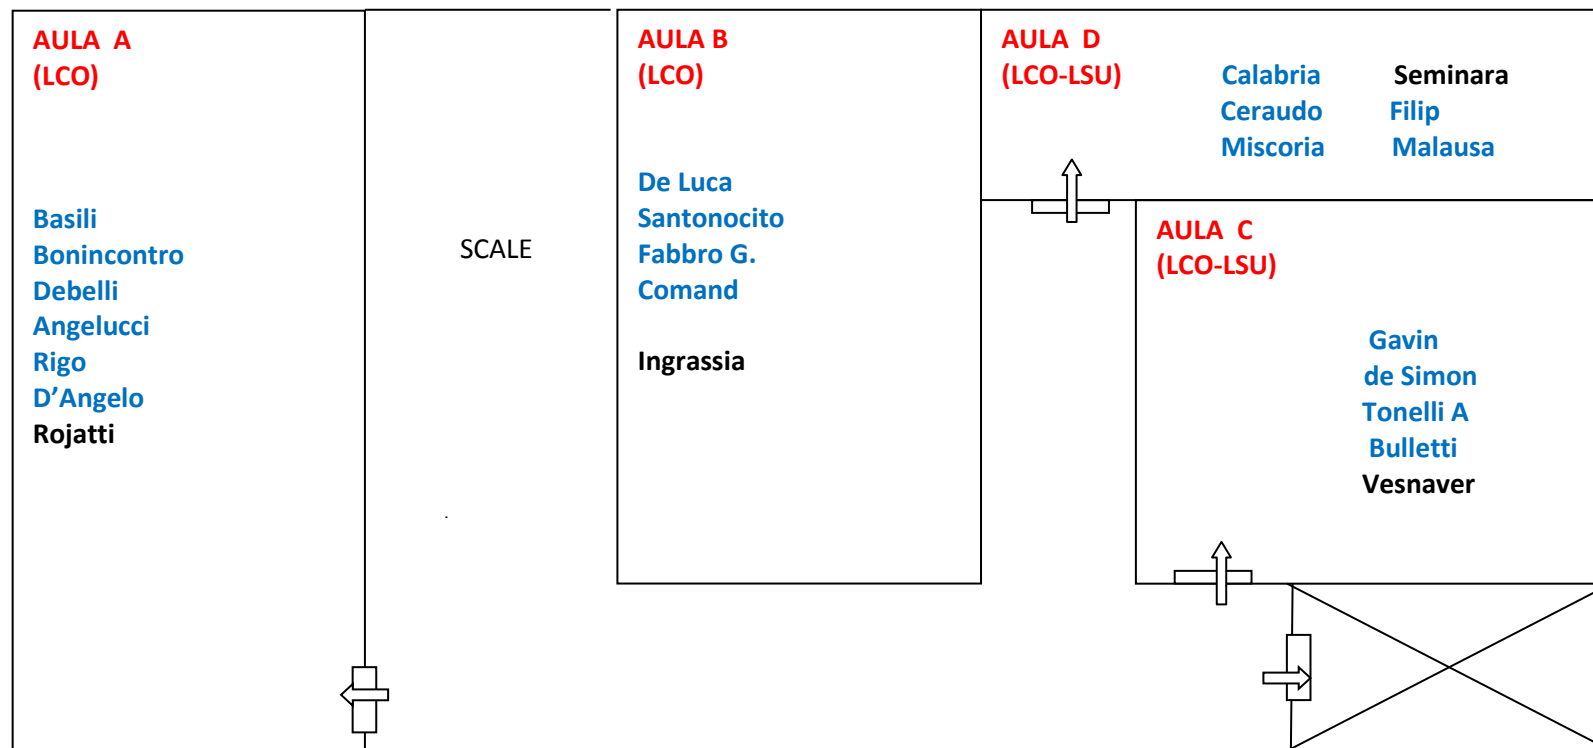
AULA A
(LCO)

Basili
Bonincontro
Debelli
Angelucci
Rigo
D’Angelo
Rojatti

SCALE

AULA B
(LCO)

De Luca
Santonocito
Fabbro G.
Comand

Ingrassia

AULA D
(LCO-LSU)

Calabria
Ceraudo
Miscoria

Seminara
Filip
Malausa

AULA C
(LCO-LSU)

Gavin
de Simon
Tonelli A
Bulletti
Vesnaver